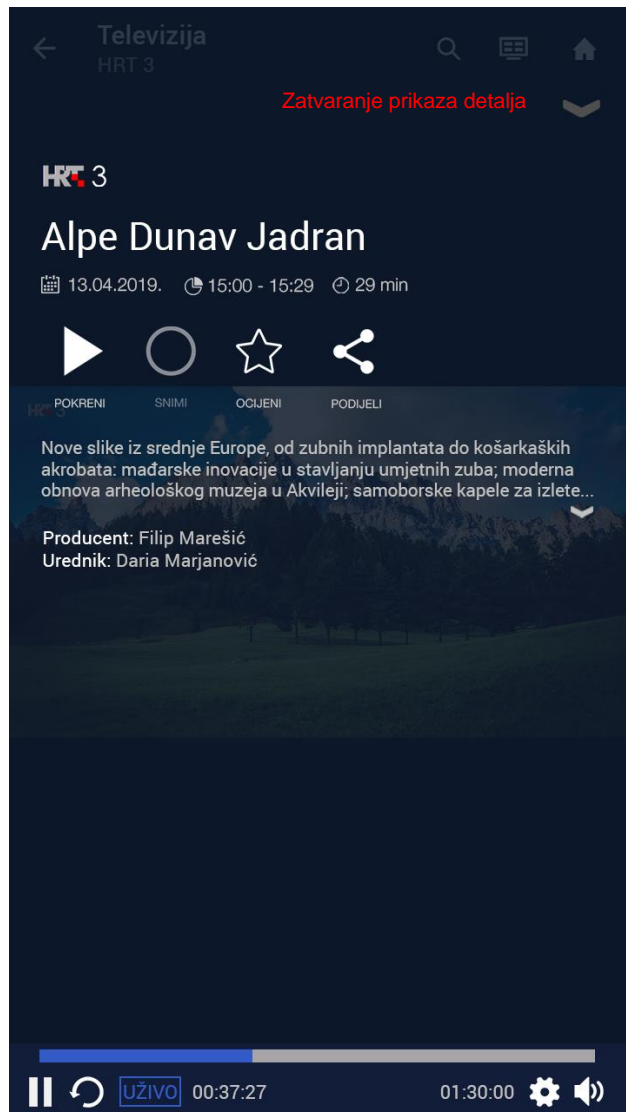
Televizija
HRT 3

Zatvaranje prikaza detalja

HRT 3

Alpe Dunav Jadran

13.04.2019. 15:00 - 15:29 29 min

POKRENI SNIMI OCIJENI PODIJELI

Nove slike iz srednje Europe, od zubnih implantata do košarkaških akrobata: mađarske inovacije u stavljanju umjetnih zuba; moderna obnova arheološkog muzeja u Akvileji; samoborske kapele za izlete...

Producent: Filip Marešić
Urednik: Daria Marjanović

UŽIVO 00:37:27 01:30:00